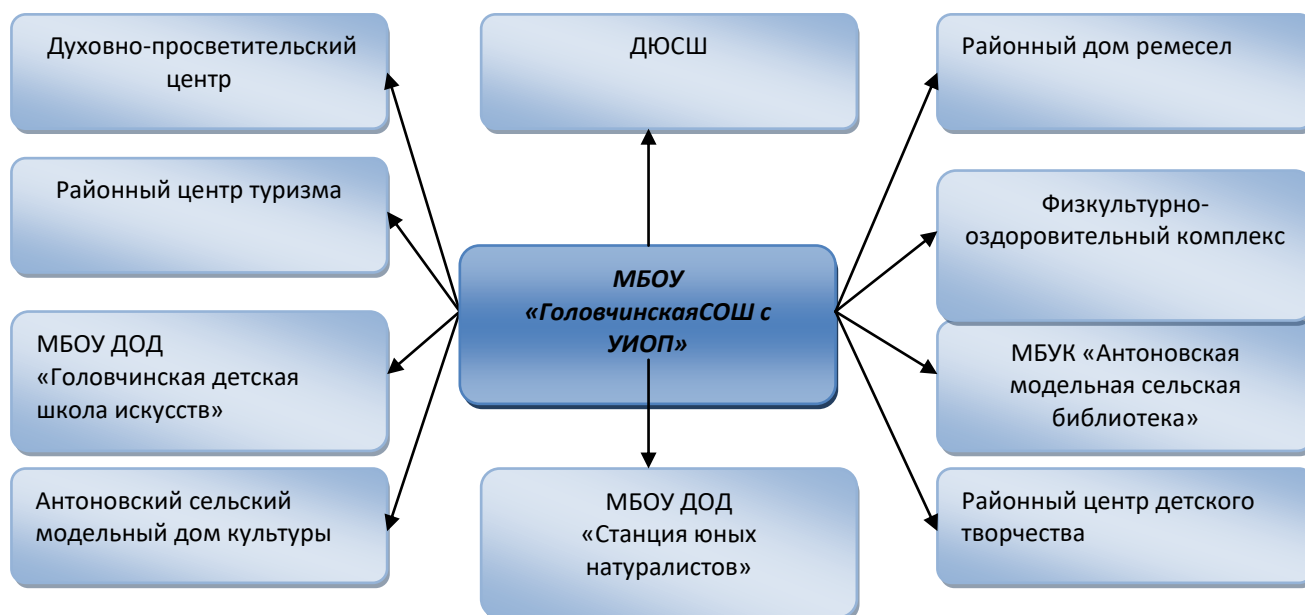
Духовно-просветительский центр

ДЮСШ

Районный дом ремесел

Районный центр туризма

МБОУ «ГоловчинскаяСОШ с УИОП»

Физкультурно-оздоровительный комплекс

МБОУ ДОД «Головчинская детская школа искусств»

МБУК «Антоновская модельная сельская библиотека»

Антоновский сельский модельный дом культуры

МБОУ ДОД «Станция юных натуралистов»

Районный центр детского творчества